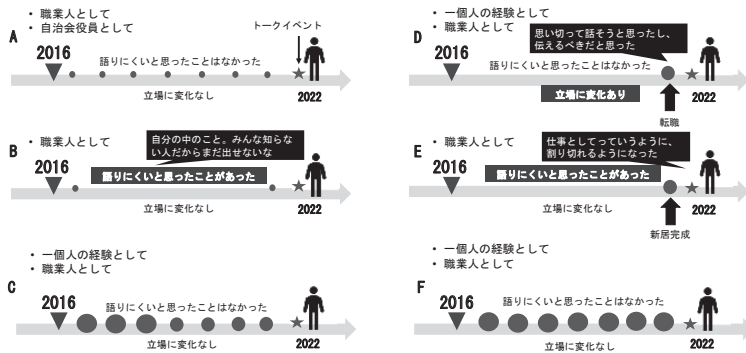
A
・職業人として
・自治会役員として
トークイベント
2016
語りにくいと思ったことはなかった
立場に変化なし
2022

B
・職業人として
自分の中のこと。みんな知らない人だからまだ出せないな
2016
語りにくいと思ったことがあった
立場に変化なし
2022

C
・一個人の経験として
・職業人として
2016
語りにくいと思ったことはなかった
立場に変化なし
2022

D
・一個人の経験として
・職業人として
思い切って話そうと思ったし、伝えるべきだと思った
2016
語りにくいと思ったことはなかった
立場に変化あり
転職
2022

E
・職業人として
仕事としてっていうように、割り切れるようになった
2016
語りにくいと思ったことがあった
立場に変化なし
新居完成
2022

F
・一個人の経験として
・職業人として
2016
語りにくいと思ったことはなかった
立場に変化なし
2022